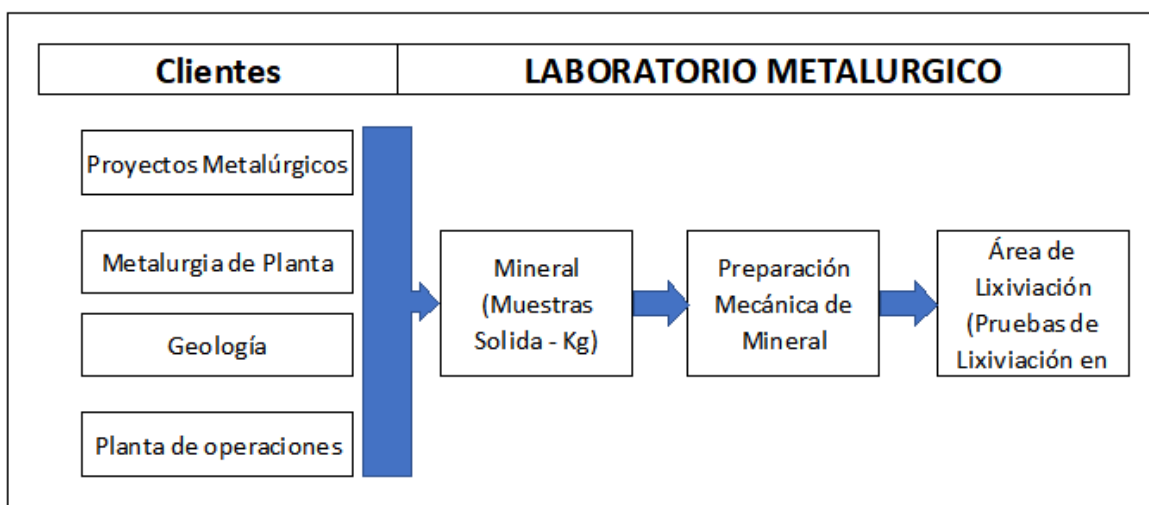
| Clientes | LABORATORIO METALURGICO |
|---|---|

Proyectos Metalúrgicos

Metalurgia de Planta

Geología

Planta de operaciones

Mineral (Muestras Solida - Kg)

Preparación Mecánica de Mineral

Área de Lixiviación (Pruebas de Lixiviación en